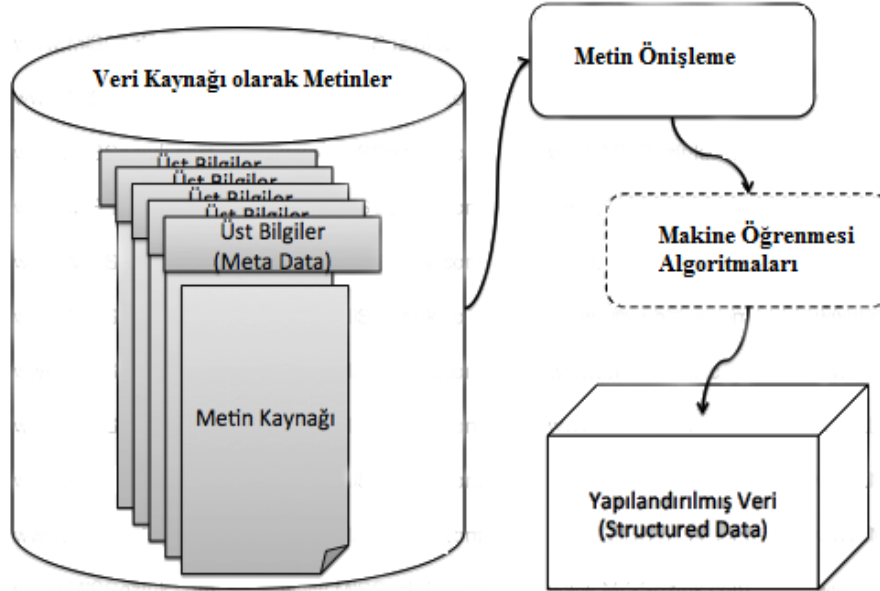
Veri Kaynağı olarak Metinler

Üst Bilgiler
Üst Bilgiler
Üst Bilgiler
Üst Bilgiler
Üst Bilgiler (Meta Data)

Metin Kaynağı

Metin Önişleme

Makine Öğrenmesi Algoritmaları

Yapılandırılmış Veri (Structured Data)